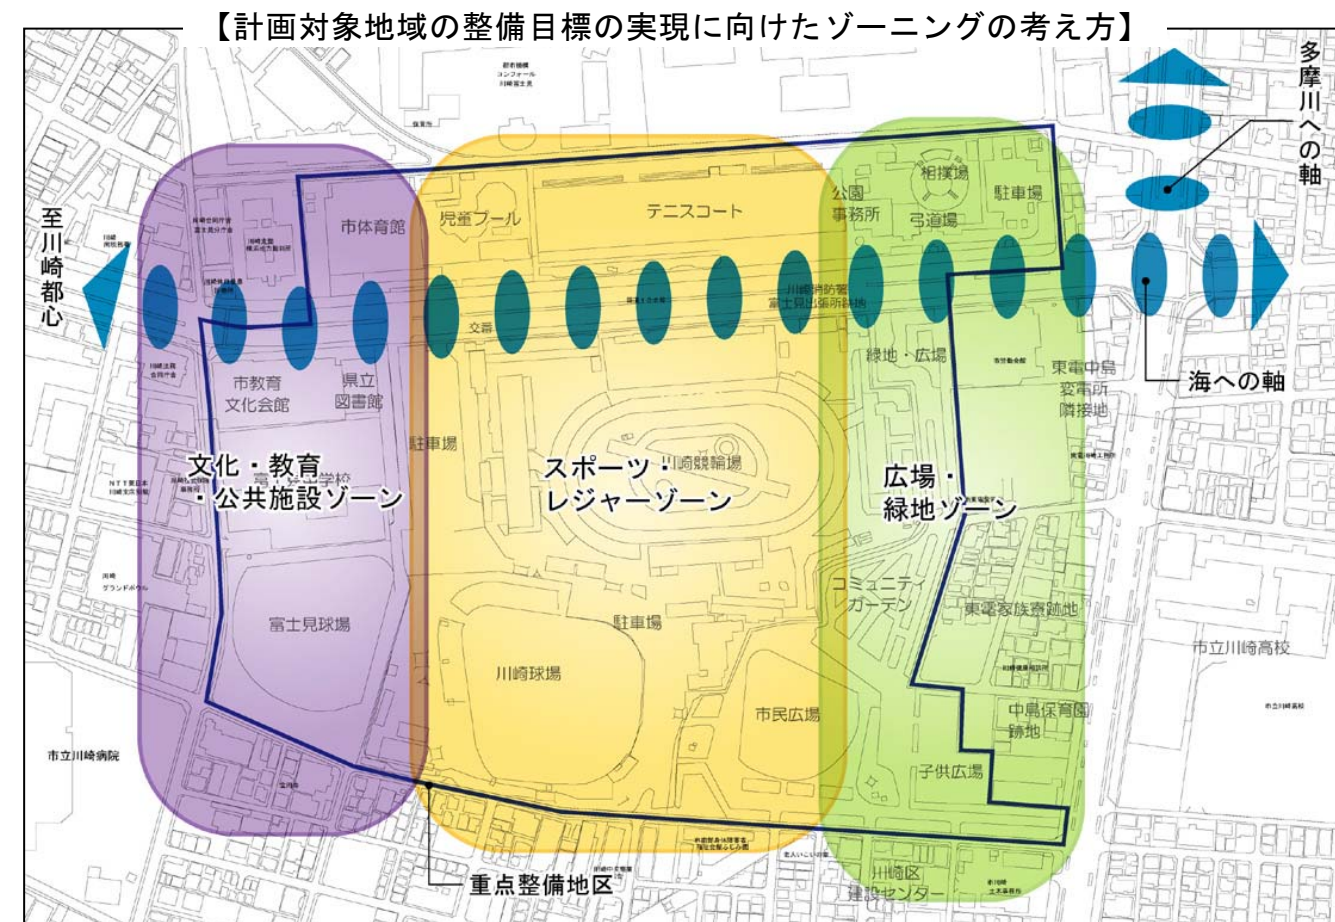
【計画対象地域の整備目標の実現に向けたゾーニングの考え方】

多摩川への軸

至川崎都心

市体育館

児童プール

テニスコート

公園事務所

相撲場

弓道場

駐車場

川崎消防署富士見出張所跡地

緑地・広場

東電中島変電所隣接地

海への軸

市教育文化会館

県立図書館

駐車場

文化・教育・公共施設ゾーン

スポーツ・レジャーゾーン

川崎競輪場

広場・緑地ゾーン

コミュニティガーデン

東電家族寮跡地

富士見球場

駐車場

川崎球場

市民広場

市立川崎高校

中島保育園跡地

子供広場

市立川崎病院

重点整備地区

川崎区建設センター